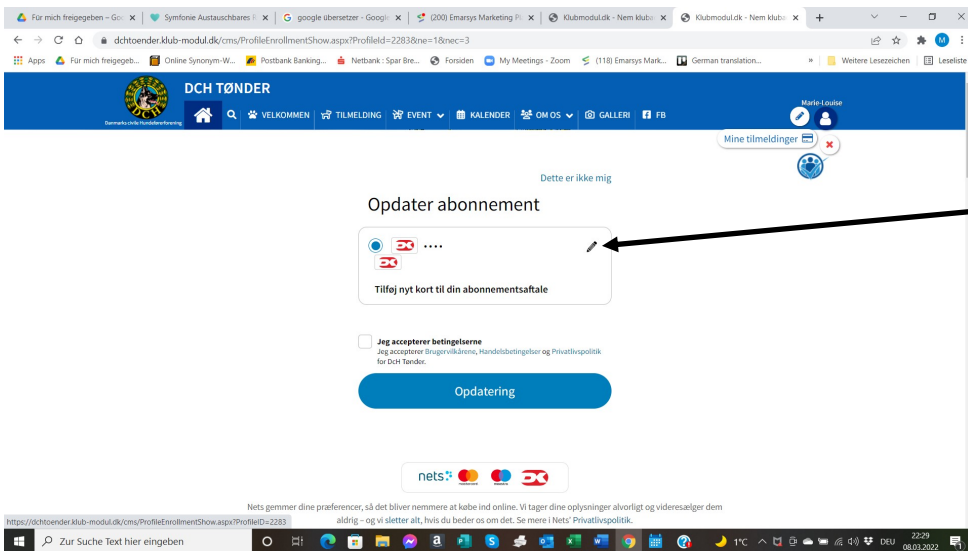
Für mich freigegeben – Goo ×
Symfonie Austauschbares ×
google übersetzer - Googl ×
(200) Emarsys Marketing Pl ×
Klubmodul.dk - Nem kluba ×
Klubmodul.dk - Nem kluba ×
+

dchtoender.klub-modul.dk/cms/ProfileEnrollmentShow.aspx?ProfileId=2283&ne=1&nec=3

Apps
Für mich freigegeb...
Online Synonym-W...
Postbank Banking...
Netbank : Spar Bre...
Forsiden
My Meetings - Zoom
(118) Emarsys Mark...
German translation...
»
Weitere Lesezeichen
Leseliste

DCH

Danmarks civile Hundeførerforening

DCH TØNDER

VELKOMMEN
TILMELDING
EVENT
KALENDER
OM OS
GALLERI
FB

Marie-Louise

Mine tilmeldinger

Dette er ikke mig

Opdater abonnement

••••

Tilføj nyt kort til din abonnementsaftale

Jeg accepterer betingelserne
Jeg accepterer Brugervilkårene, Handelsbetingelser og Privatlivspolitik for DCH Tønder.

Opdatering

nets

Nets gemmer dine præferencer, så det bliver nemmere at købe ind online. Vi tager dine oplysninger alvorligt og videresælger dem aldrig – og vi sletter alt, hvis du beder os om det. Se mere i Nets' Privatlivspolitik.

https://dchtoender.klub-modul.dk/cms/ProfileEnrollmentShow.aspx?ProfileID=2283

Zur Suche Text hier eingeben

1°C
DEU
22:29
08.03.2022